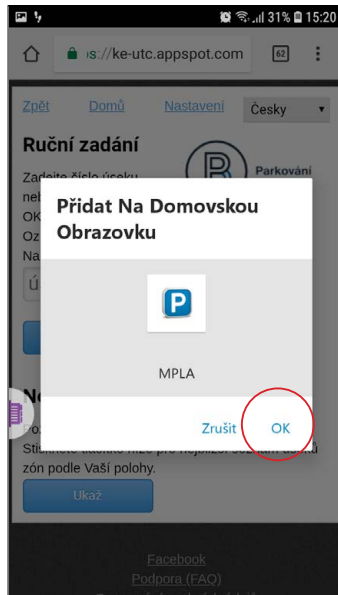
31% 15:20

s://ke-utc.appspot.com

62

Zpět Domů Nastavení Česky

Ruční zadání

Zadejte číslo úseku neb OK Oz Na

Parkování

Přidat Na Domovskou Obrazovku

P

MPLA

Zrušit OK

No

Stiskněte tlačítko níže pro nejbližší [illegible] zón podle Vaší polohy.

Ukaž

Facebook

Podpora (FAQ)